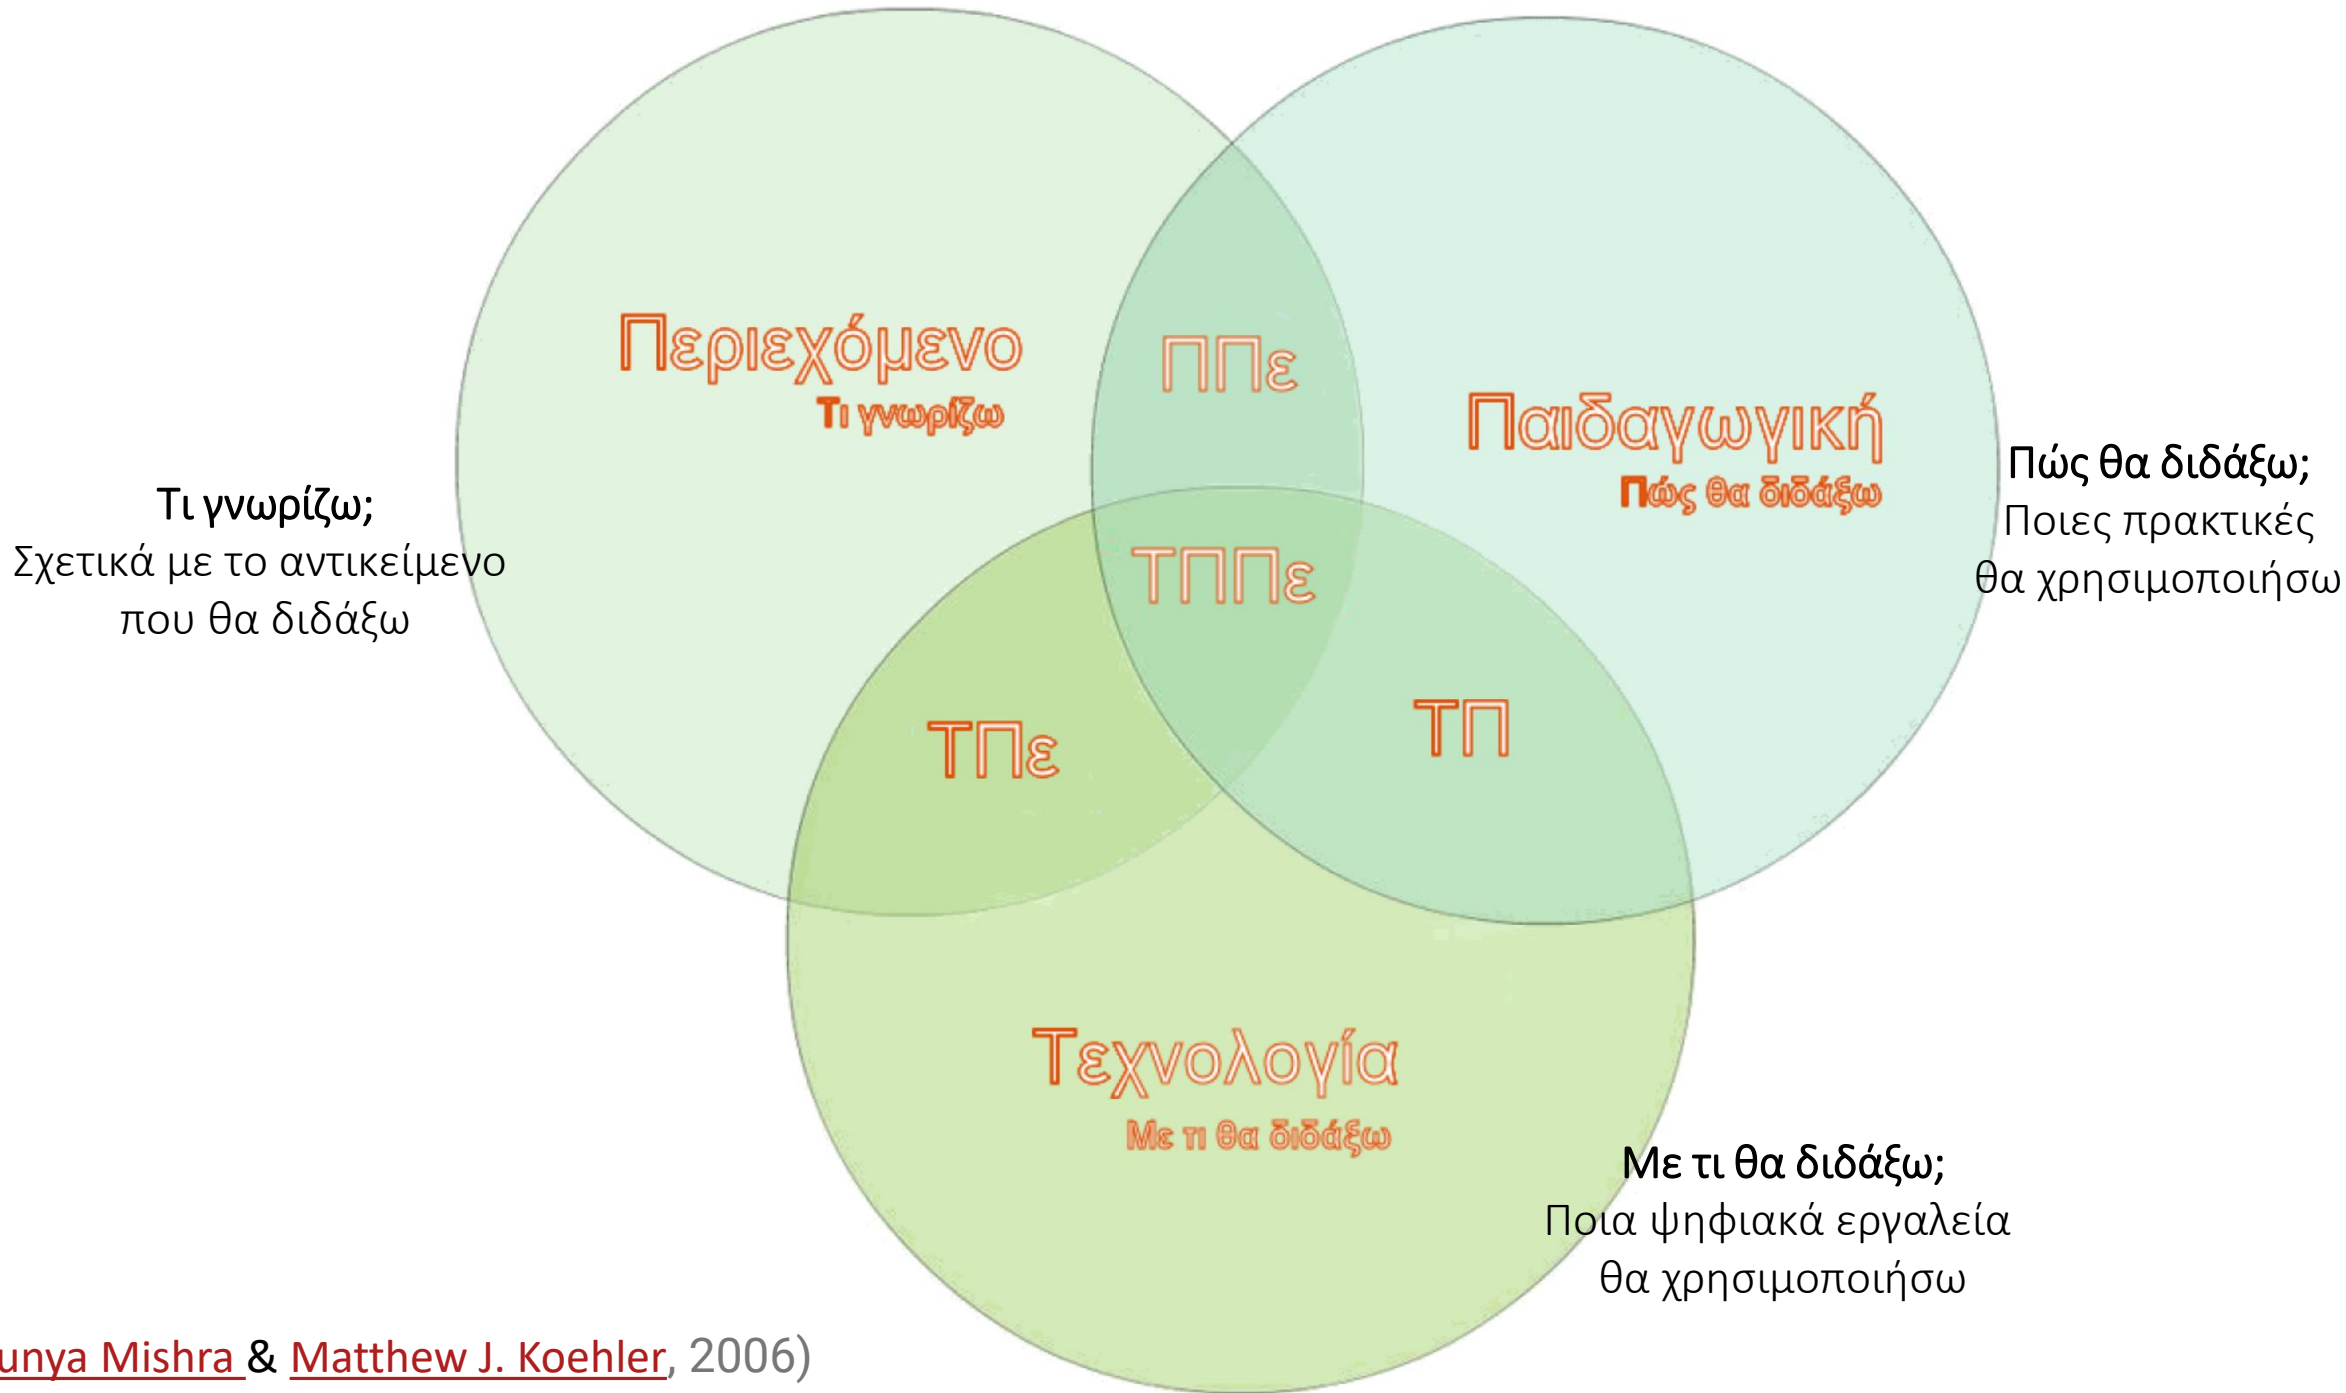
Περιεχόμενο
Τι γνωρίζω

ΠΠε

Παιδαγωγική
Πώς θα διδάξω

Πώς θα διδάξω;
Ποιες πρακτικές
θα χρησιμοποιήσω

Τι γνωρίζω;
Σχετικά με το αντικείμενο
που θα διδάξω

ΤΠΠε

ΤΠε

ΤΠ

Τεχνολογία
Με τι θα διδάξω

Με τι θα διδάξω;
Ποια ψηφιακά εργαλεία
θα χρησιμοποιήσω

unya Mishra & Matthew J. Koehler, 2006)